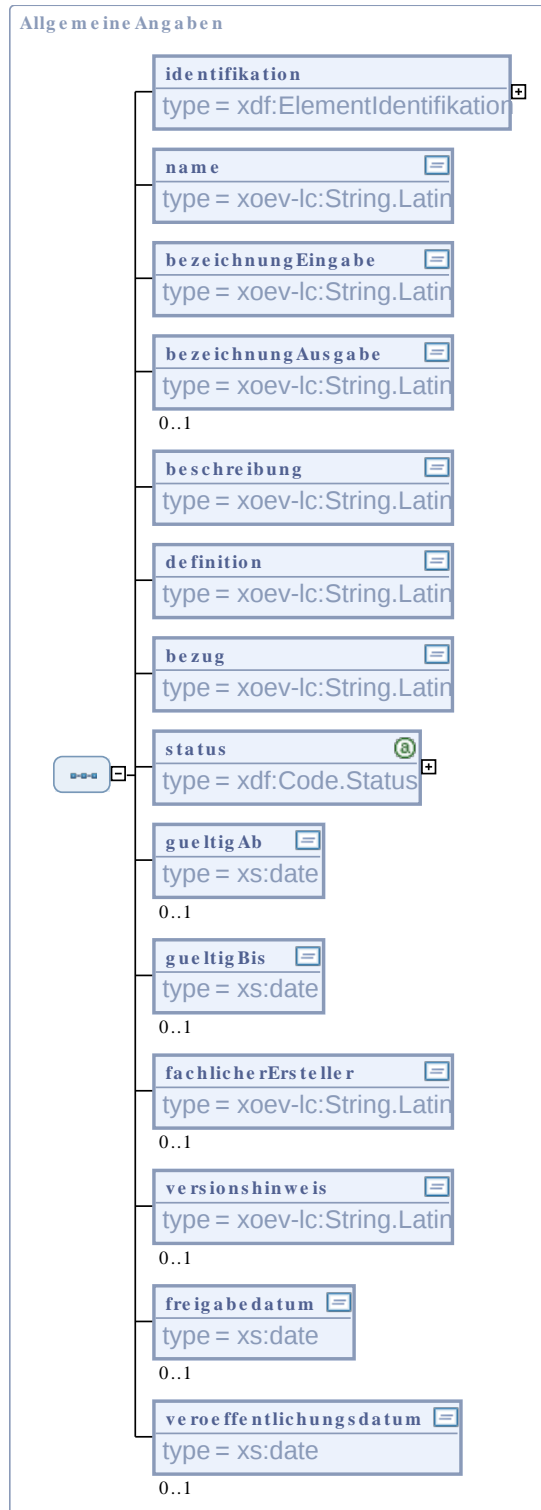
Allgemeine Angaben

identifikation
type = xdf:ElementIdentifikation

name
type = xoev-lc:String.Latin

bezeichnungEingabe
type = xoev-lc:String.Latin

bezeichnungAusgabe
type = xoev-lc:String.Latin
0..1

beschreibung
type = xoev-lc:String.Latin

definition
type = xoev-lc:String.Latin

bezug
type = xoev-lc:String.Latin

status
type = xdf:Code.Status

gueltigAb
type = xs:date
0..1

gueltigBis
type = xs:date
0..1

fachlicherErsteller
type = xoev-lc:String.Latin
0..1

versionshinweis
type = xoev-lc:String.Latin
0..1

freigabedatum
type = xs:date
0..1

veroeffentlichungsdatum
type = xs:date
0..1